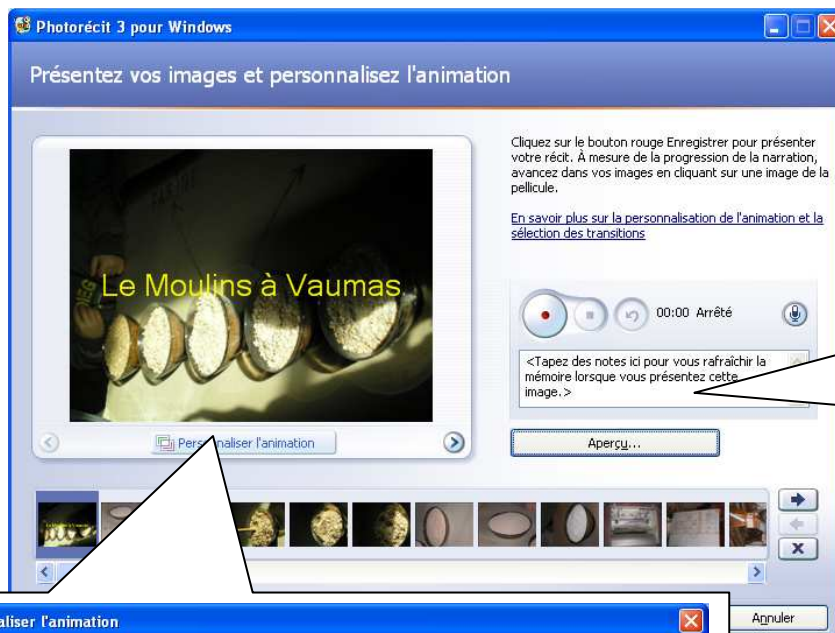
Photorécit 3 pour Windows

Présentez vos images et personnalisez l'animation

Le Moulins à Vaumas

Cliquez sur le bouton rouge Enregistrer pour présenter votre récit. À mesure de la progression de la narration, avancez dans vos images en cliquant sur une image de la pellicule.

En savoir plus sur la personnalisation de l'animation et la sélection des transitions

00:00 Arrêté

<Tapez des notes ici pour vous rafraîchir la mémoire lorsque vous présentez cette image.>

Aperçu...

Personnaliser l'animation

aliser l'animation

Annuler